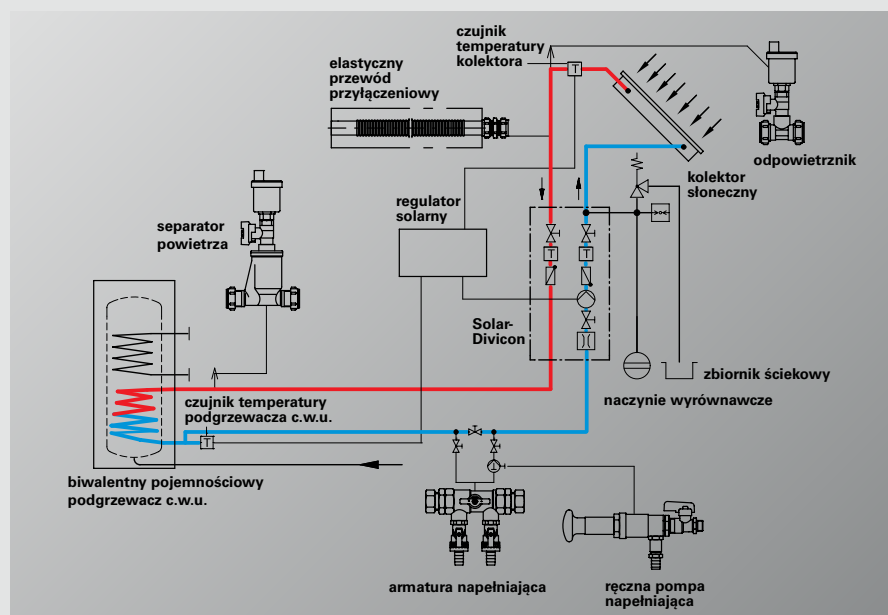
czujnik temperatury kolektora

elastyczny przewód przyłączeniowy

odpowietrznik

kolektor słoneczny

regulator solarny

separator powietrza

Solar-Divicon

zbiornik ściekowy

naczynie wyrównawcze

czujnik temperatury podgrzewacza c.w.u.

biwalentny pojemnościowy podgrzewacz c.w.u.

armatura napełniająca

ręczna pompa napełniająca